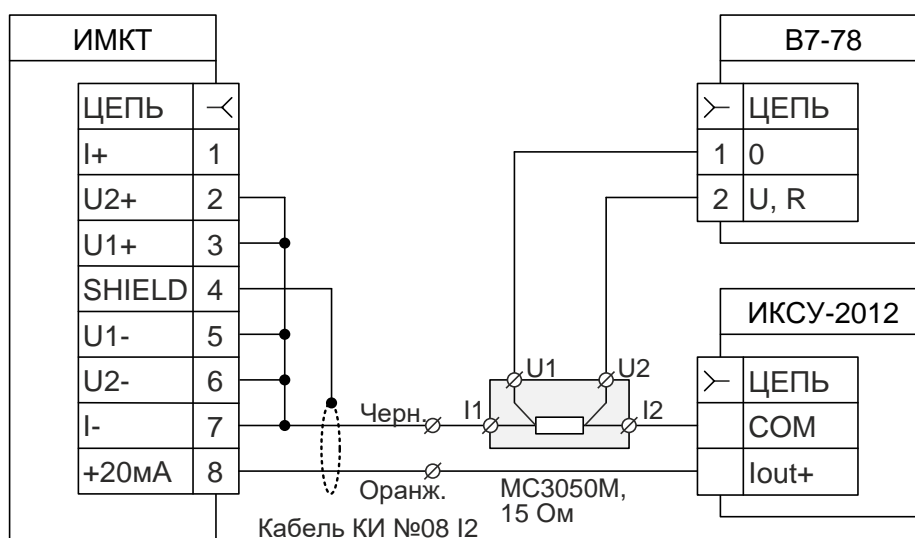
ИМКТ

| ЦЕПЬ | |
|---|---|
| I+ | 1 |
| U2+ | 2 |
| U1+ | 3 |
| SHIELD | 4 |
| U1- | 5 |
| U2- | 6 |
| I- | 7 |
| +20мА | 8 |

В7-78

| | ЦЕПЬ |
|---|---|
| 1 | 0 |
| 2 | U, R |

ИКСУ-2012

| | ЦЕПЬ |
|---|---|
| | COM |
| | Iout+ |

Черн.
Оранж.
Кабель КИ №08 I2
U1
U2
I1
I2
МС3050М, 15 Ом